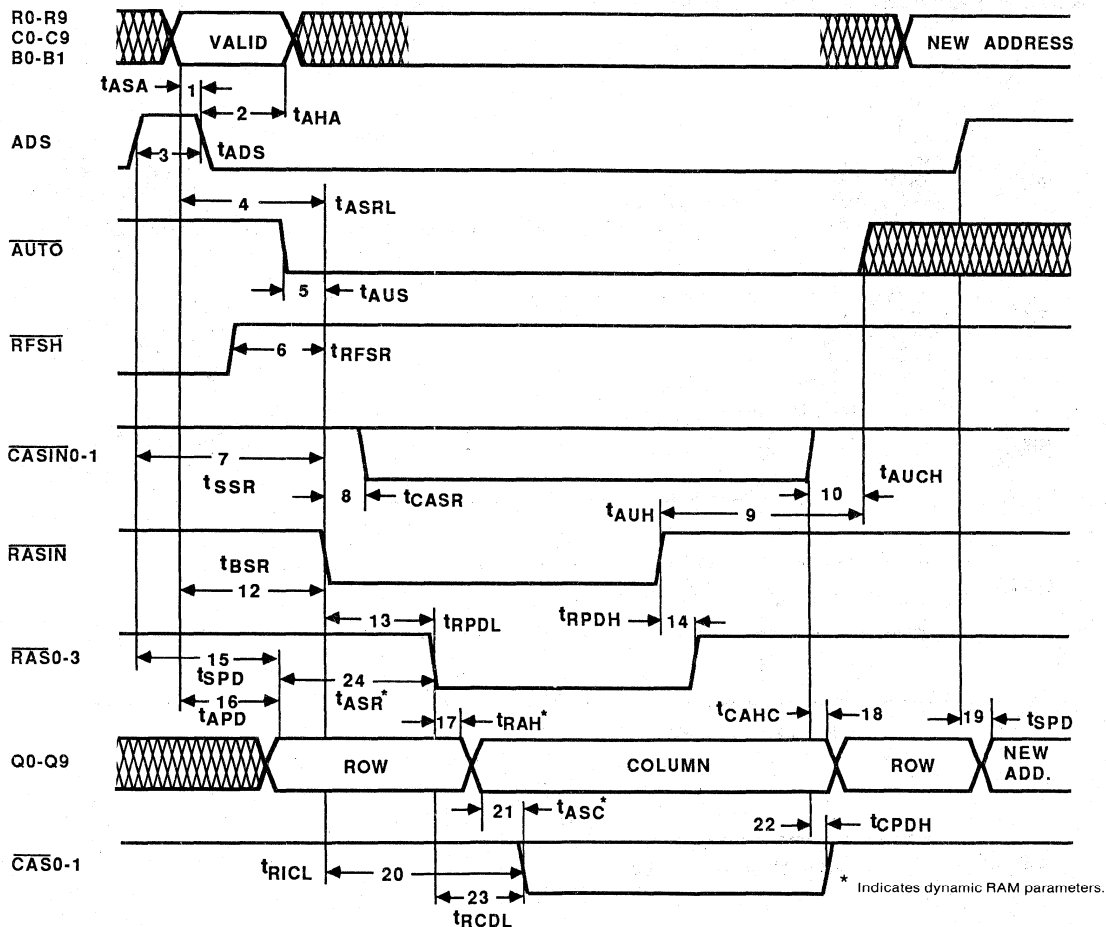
R0-R9
C0-C9
B0-B1

VALID

NEW ADDRESS

$t_{ASA}$ 1

2 $t_{AHA}$

ADS

3 $t_{ADS}$

4 $t_{ASRL}$

$\overline{AUTO}$

5 $t_{AUS}$

$\overline{RFSH}$

6 $t_{RFSR}$

$\overline{CASIN}$0-1

7

$t_{SSR}$ 8 $t_{CASR}$

10 $t_{AUCH}$

$t_{AUH}$ 9

$\overline{RASIN}$

$t_{BSR}$

12

13 $t_{RPDL}$

$t_{RPDH}$ 14

$\overline{RAS}$0-3

15

$t_{SPD}$

24

16

$t_{APD}$

$t_{ASR}^*$

17 $t_{RAH}^*$

$t_{CAHC}$ 18

19 $t_{SPD}$

Q0-Q9

ROW

COLUMN

ROW

NEW ADD.

21 $t_{ASC}^*$

22 $t_{CPDH}$

$\overline{CAS}$0-1

$t_{RICL}$ 20

23

$t_{RCDL}$

* Indicates dynamic RAM parameters.